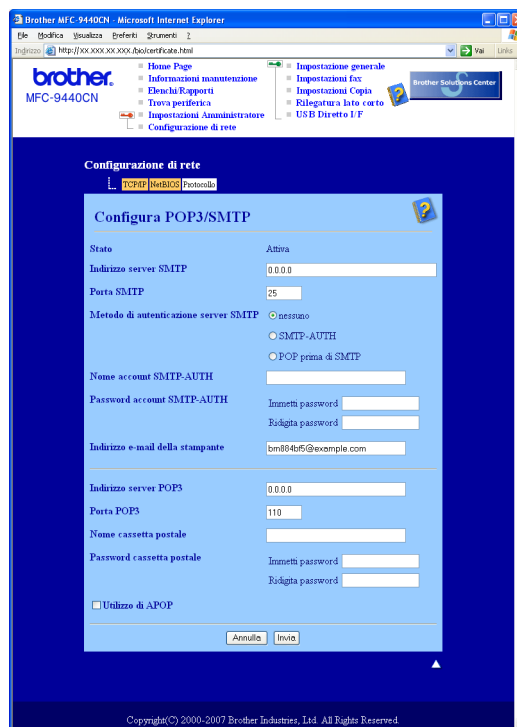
Brother MFC-9440CN - Microsoft Internet Explorer

File Modifica Visualizza Preferiti Strumenti ?

Indirizzo http://xx.xxx.xx.xxx./bio/certificate.html Vai Links

brother.
MFC-9440CN

Home Page
Informazioni manutenzione
Elenchi/Rapporti
Trova periferica
Impostazioni Amministratore
Configurazione di rete

Impostazione generale
Impostazioni fax
Impostazioni Copia
Rilegatura lato corto
USB Diretto I/F

Brother Solutions Center

Configurazione di rete

TCP/IP NetBIOS Protocollo

Configura POP3/SMTP

Stato Attiva

Indirizzo server SMTP 0.0.0.0

Porta SMTP 25

Metodo di autenticazione server SMTP nessuno
SMTP-AUTH
POP prima di SMTP

Nome account SMTP-AUTH

Password account SMTP-AUTH Immetti password
Ridigita password

Indirizzo e-mail della stampante brn884bf5@example.com

Indirizzo server POP3 0.0.0.0

Porta POP3 110

Nome cassetta postale

Password cassetta postale Immetti password
Ridigita password

Utilizzo di APOP

Annulla Invia

Copyright(C) 2000-2007 Brother Industries, Ltd. All Rights Reserved.